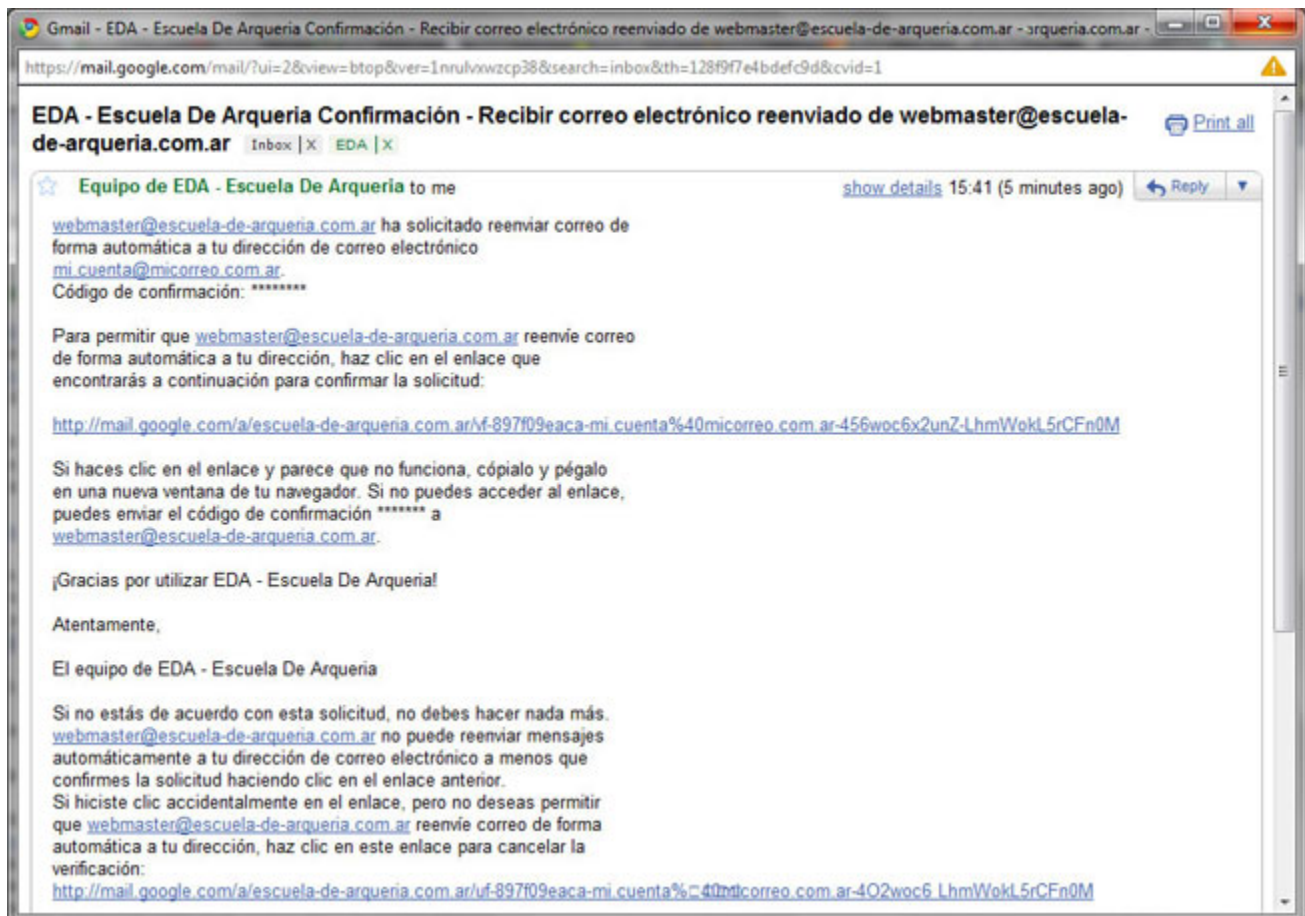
Gmail - EDA - Escuela De Arqueria Confirmación - Recibir correo electrónico reenviado de webmaster@escuela-de-arqueria.com.ar - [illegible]rqueria.com.ar -

https://mail.google.com/mail/?ui=2&view=btop&ver=1nrulvxwzcp38&search=inbox&th=128f9f7e4bdefc9d&cvid=1

EDA - Escuela De Arqueria Confirmación - Recibir correo electrónico reenviado de webmaster@escuela-de-arqueria.com.ar Inbox X EDA X

Print all

Equipo de EDA - Escuela De Arqueria to me

show details 15:41 (5 minutes ago) Reply

webmaster@escuela-de-arqueria.com.ar ha solicitado reenviar correo de forma automática a tu dirección de correo electrónico mi.cuenta@micorreo.com.ar.
Código de confirmación: ********

Para permitir que webmaster@escuela-de-arqueria.com.ar reenvíe correo de forma automática a tu dirección, haz clic en el enlace que encontrarás a continuación para confirmar la solicitud:

http://mail.google.com/a/escuela-de-arqueria.com.ar/vf-897f09eaca-mi.cuenta%40micorreo.com.ar-456woc6x2unZ-LhmWokL5rCFn0M

Si haces clic en el enlace y parece que no funciona, cópialo y pégalo en una nueva ventana de tu navegador. Si no puedes acceder al enlace, puedes enviar el código de confirmación ******* a webmaster@escuela-de-arqueria.com.ar.

¡Gracias por utilizar EDA - Escuela De Arqueria!

Atentamente,

El equipo de EDA - Escuela De Arqueria

Si no estás de acuerdo con esta solicitud, no debes hacer nada más. webmaster@escuela-de-arqueria.com.ar no puede reenviar mensajes automáticamente a tu dirección de correo electrónico a menos que confirmes la solicitud haciendo clic en el enlace anterior.
Si hiciste clic accidentalmente en el enlace, pero no deseas permitir que webmaster@escuela-de-arqueria.com.ar reenvíe correo de forma automática a tu dirección, haz clic en este enlace para cancelar la verificación:
http://mail.google.com/a/escuela-de-arqueria.com.ar/uf-897f09eaca-mi.cuenta%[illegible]correo.com.ar-4O2woc6 LhmWokL5rCFn0M